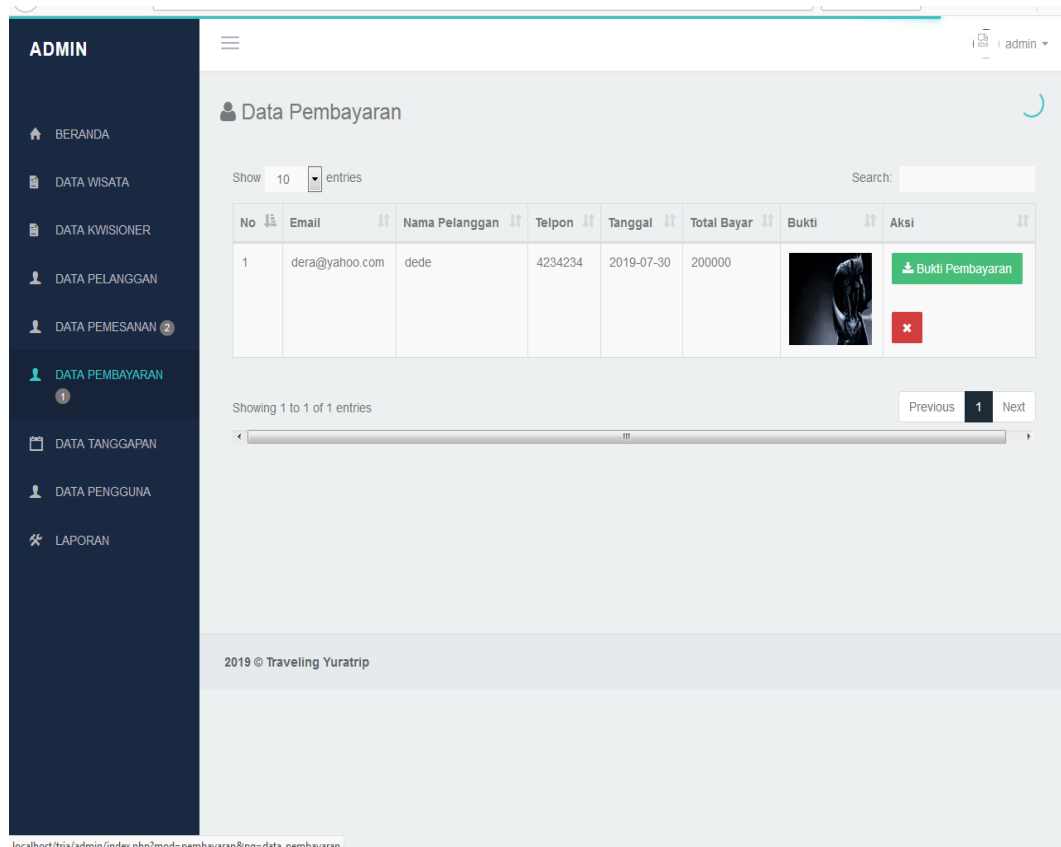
ADMIN

admin

BERANDA
DATA WISATA
DATA KWISIONER
DATA PELANGGAN
DATA PEMESANAN 2
DATA PEMBAYARAN 1
DATA TANGGAPAN
DATA PENGGUNA
LAPORAN

Data Pembayaran

Show 10 entries

Search:

| No | Email | Nama Pelanggan | Telpon | Tanggal | Total Bayar | Bukti | Aksi |
|---|---|---|---|---|---|---|---|
| 1 | dera@yahoo.com | dede | 4234234 | 2019-07-30 | 200000 | | Bukti Pembayaran |

Showing 1 to 1 of 1 entries

Previous 1 Next

2019 © Traveling Yuratrip

localhost/tria/admin/index.php?mod=pembayaran&pg=data_pembayaran